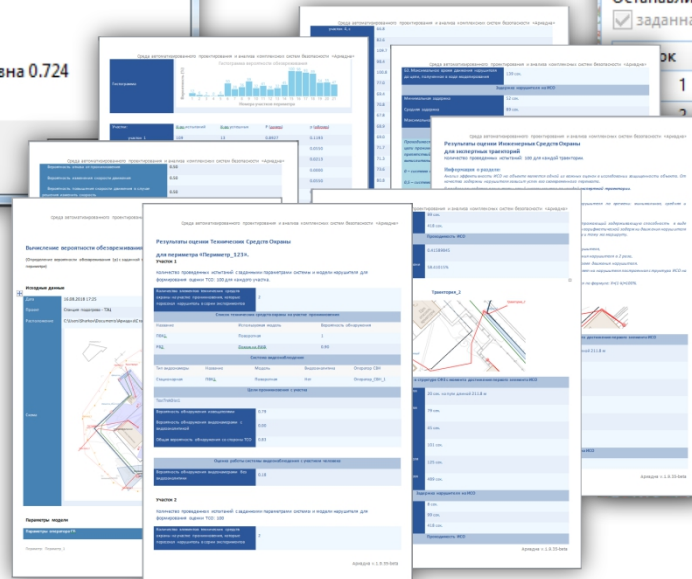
вна 0.724

Среда автоматизированного проектирования и анализа комплексных систем безопасности «Аркадия»

Результаты оценки Технических Средств Охраны

для периметра «Периметр_123».

Участок 1

Количество проведенных испытаний с заданными параметрами системы и модели нарушителя для формирования оценки ТСО: 100 для каждого участка.

Вероятность обнаружения видеонаблюдением 0.74

Вероятность обнаружения видеонаблюдением 0.83

Общая вероятность обнаружения на участке ТСО 0.83

0.18

Участок 2

Количество проведенных испытаний с заданными параметрами системы и модели нарушителя для формирования оценки ТСО: 100 для каждого участка.

Аркадия v 1.0.15 beta

Вычисление вероятности обезвреживания

Исходные данные

16.08.2018 17:25

Параметры модели

Результаты оценки Инженерных Средств Охраны

для нештатных траекторий

Информация о разделе

Траектория_1

Аркадия v 1.0.15 beta

0.04

0.94

0.66

заданн

ок

1